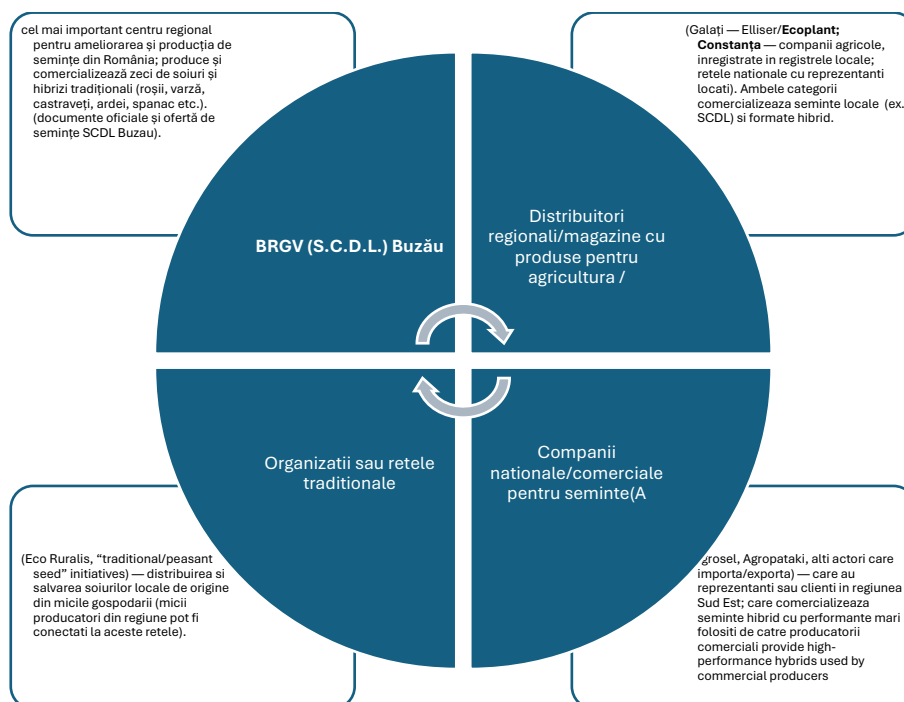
cel mai important centru regional pentru ameliorarea și producția de semințe din România; produce și comercializează zeci de soiuri și hibrizi tradiționali (roșii, varză, castraveți, ardei, spanac etc.). (documente oficiale și ofertă de semințe SCDL Buzau).

BRGV (S.C.D.L.) Buzău

(Galați — Elliser/**Ecoplant; Constanța** — companii agricole, inregistrate in registrele locale; retele nationale cu reprezentanti locati). Ambele categorii comercializeaza seminte locale (ex. SCDL) si formate hibrid.

Distribuitori regionali/magazine cu produse pentru agricultura /

Organizatii sau retele traditionale

(Eco Ruralis, “traditional/peasant seed” initiatives) — distribuirea si salvarea soiurilor locale de origine din micile gospodarii (micii producatori din regiune pot fi conectati la aceste retele).

Companii nationale/comerciale pentru seminte(A

grosel, Agropataki, alti actori care importa/exporta) — care au reprezentanti sau clienti in regiunea Sud Est; care comercializeaza seminte hibrid cu performante mari folositi de catre producatorii comerciali provide high-performance hybrids used by commercial producers